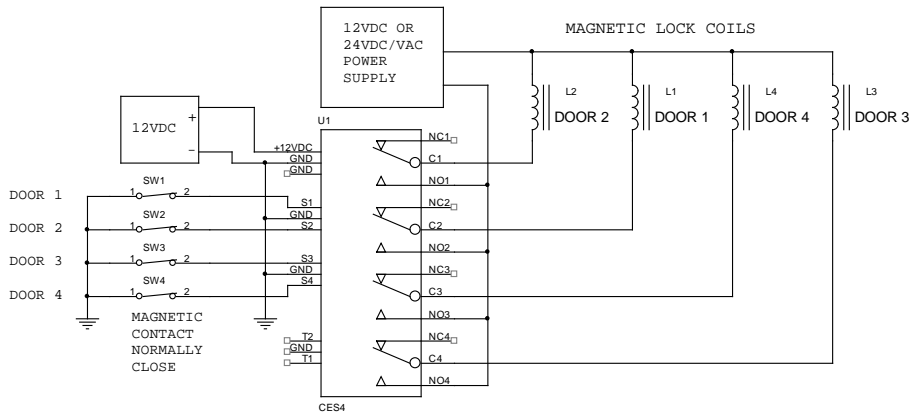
12VDC OR
24VDC/VAC
POWER
SUPPLY

MAGNETIC LOCK COILS

L2
DOOR 2
L1
DOOR 1
L4
DOOR 4
L3
DOOR 3

12VDC
+
-

U1
+12VDC
GND
GND
S1
GND
S2
S3
GND
S4
T2
GND
T1

NC1
C1
NO1
NC2
C2
NO2
NC3
C3
NO3
NC4
C4
NO4

CES4

DOOR 1
SW1
1 2
DOOR 2
SW2
1 2
DOOR 3
SW3
1 2
DOOR 4
SW4
1 2

MAGNETIC
CONTACT
NORMALLY
CLOSE